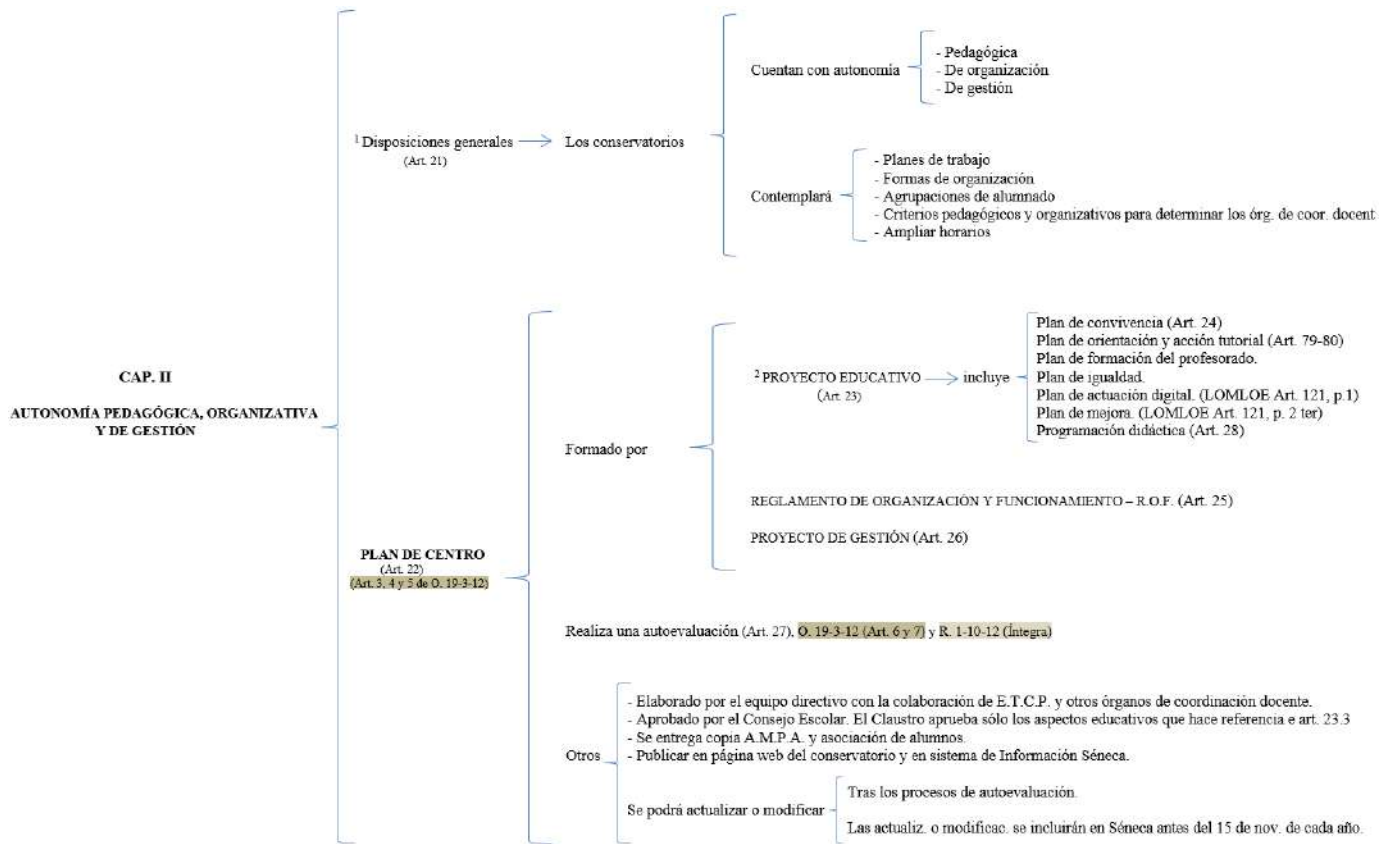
CAP. II

AUTONOMÍA PEDAGÓGICA, ORGANIZATIVA Y DE GESTIÓN

$^1$ Disposiciones generales (Art. 21) → Los conservatorios

Cuentan con autonomía
- Pedagógica
- De organización
- De gestión

Contemplará
- Planes de trabajo
- Formas de organización
- Agrupaciones de alumnado
- Criterios pedagógicos y organizativos para determinar los órg. de coor. docent
- Ampliar horarios

PLAN DE CENTRO (Art. 22) (Art. 3, 4 y 5 de O. 19-3-12)

Formado por

$^2$ PROYECTO EDUCATIVO (Art. 23) → incluye
Plan de convivencia (Art. 24)
Plan de orientación y acción tutorial (Art. 79-80)
Plan de formación del profesorado.
Plan de igualdad.
Plan de actuación digital. (LOMLOE Art. 121, p.1)
Plan de mejora. (LOMLOE Art. 121, p. 2 ter)
Programación didáctica (Art. 28)

REGLAMENTO DE ORGANIZACIÓN Y FUNCIONAMIENTO – R.O.F. (Art. 25)

PROYECTO DE GESTIÓN (Art. 26)

Realiza una autoevaluación (Art. 27). O. 19-3-12 (Art. 6 y 7) y R. 1-10-12 (Íntegra)

Otros
- Elaborado por el equipo directivo con la colaboración de E.T.C.P. y otros órganos de coordinación docente.
- Aprobado por el Consejo Escolar. El Claustro aprueba sólo los aspectos educativos que hace referencia e art. 23.3
- Se entrega copia A.M.P.A. y asociación de alumnos.
- Publicar en página web del conservatorio y en sistema de Información Séneca.

Se podrá actualizar o modificar
Tras los procesos de autoevaluación.
Las actualiz. o modificac. se incluirán en Séneca antes del 15 de nov. de cada año.